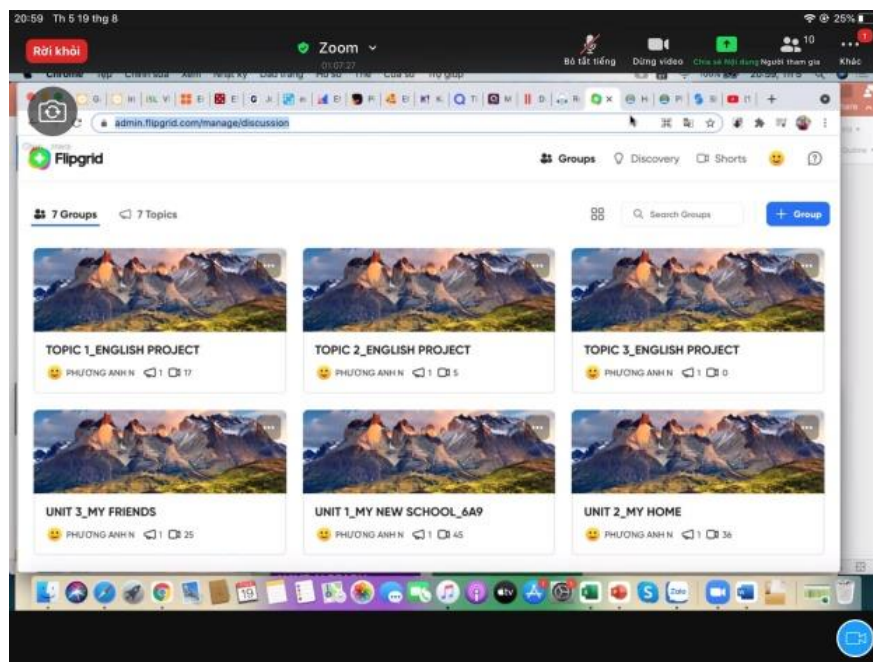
20:59 Th 5 19 thg 8

25%

Rời khỏi

Zoom

01:07:27

Bỏ tắt tiếng

Dừng video

Chia sẻ Nội dung

Người tham gia

10

Khác

Chrome Tệp Chỉnh sửa Xem Nhật ký Dấu trang Hồ sơ Thẻ Cửa sổ Trợ giúp

admin.flipgrid.com/manage/discussion

Flipgrid

Groups

Discovery

Shorts

7 Groups

7 Topics

Search Groups

+ Group

TOPIC 1_ENGLISH PROJECT

PHUONG ANH N 1 17

TOPIC 2_ENGLISH PROJECT

PHUONG ANH N 1 5

TOPIC 3_ENGLISH PROJECT

PHUONG ANH N 1 0

UNIT 3_MY FRIENDS

PHUONG ANH N 1 25

UNIT 1_MY NEW SCHOOL_6A9

PHUONG ANH N 1 45

UNIT 2_MY HOME

PHUONG ANH N 1 36